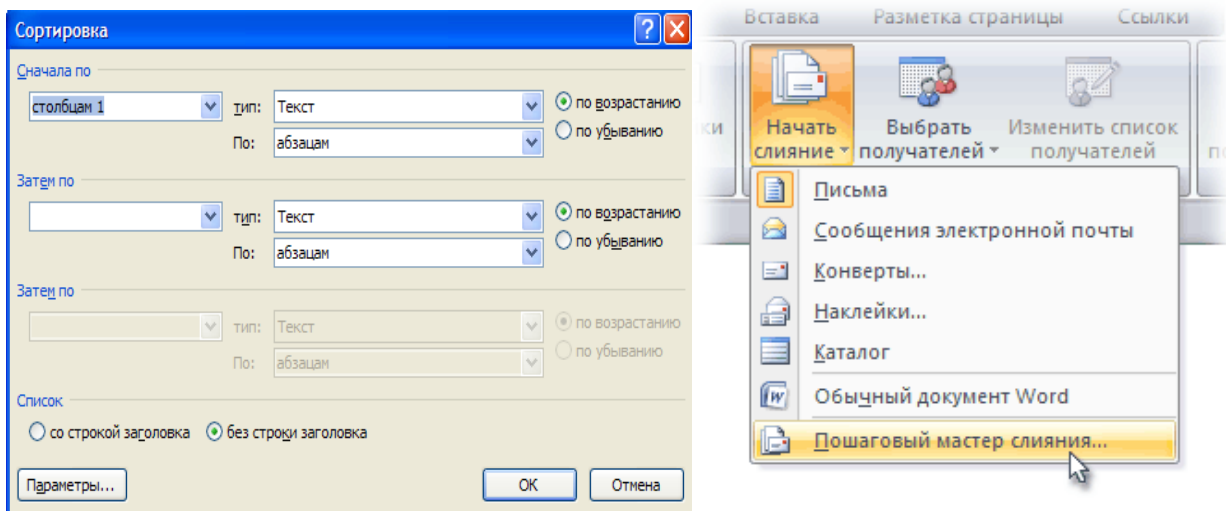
Сортировка

Сначала по

столбцам 1

тип: Текст

По: абзацам

по возрастанию

по убыванию

Затем по

тип: Текст

По: абзацам

по возрастанию

по убыванию

Затем по

тип: Текст

По: абзацам

по возрастанию

по убыванию

Список

со строкой заголовка

без строки заголовка

Параметры...

ОК

Отмена

Вставка Разметка страницы Ссылки

ки

Начать слияние

Выбрать получателей

Изменить список получателей

п

Письма

Сообщения электронной почты

Конверты...

Наклейки...

Каталог

Обычный документ Word

Пошаговый мастер слияния...